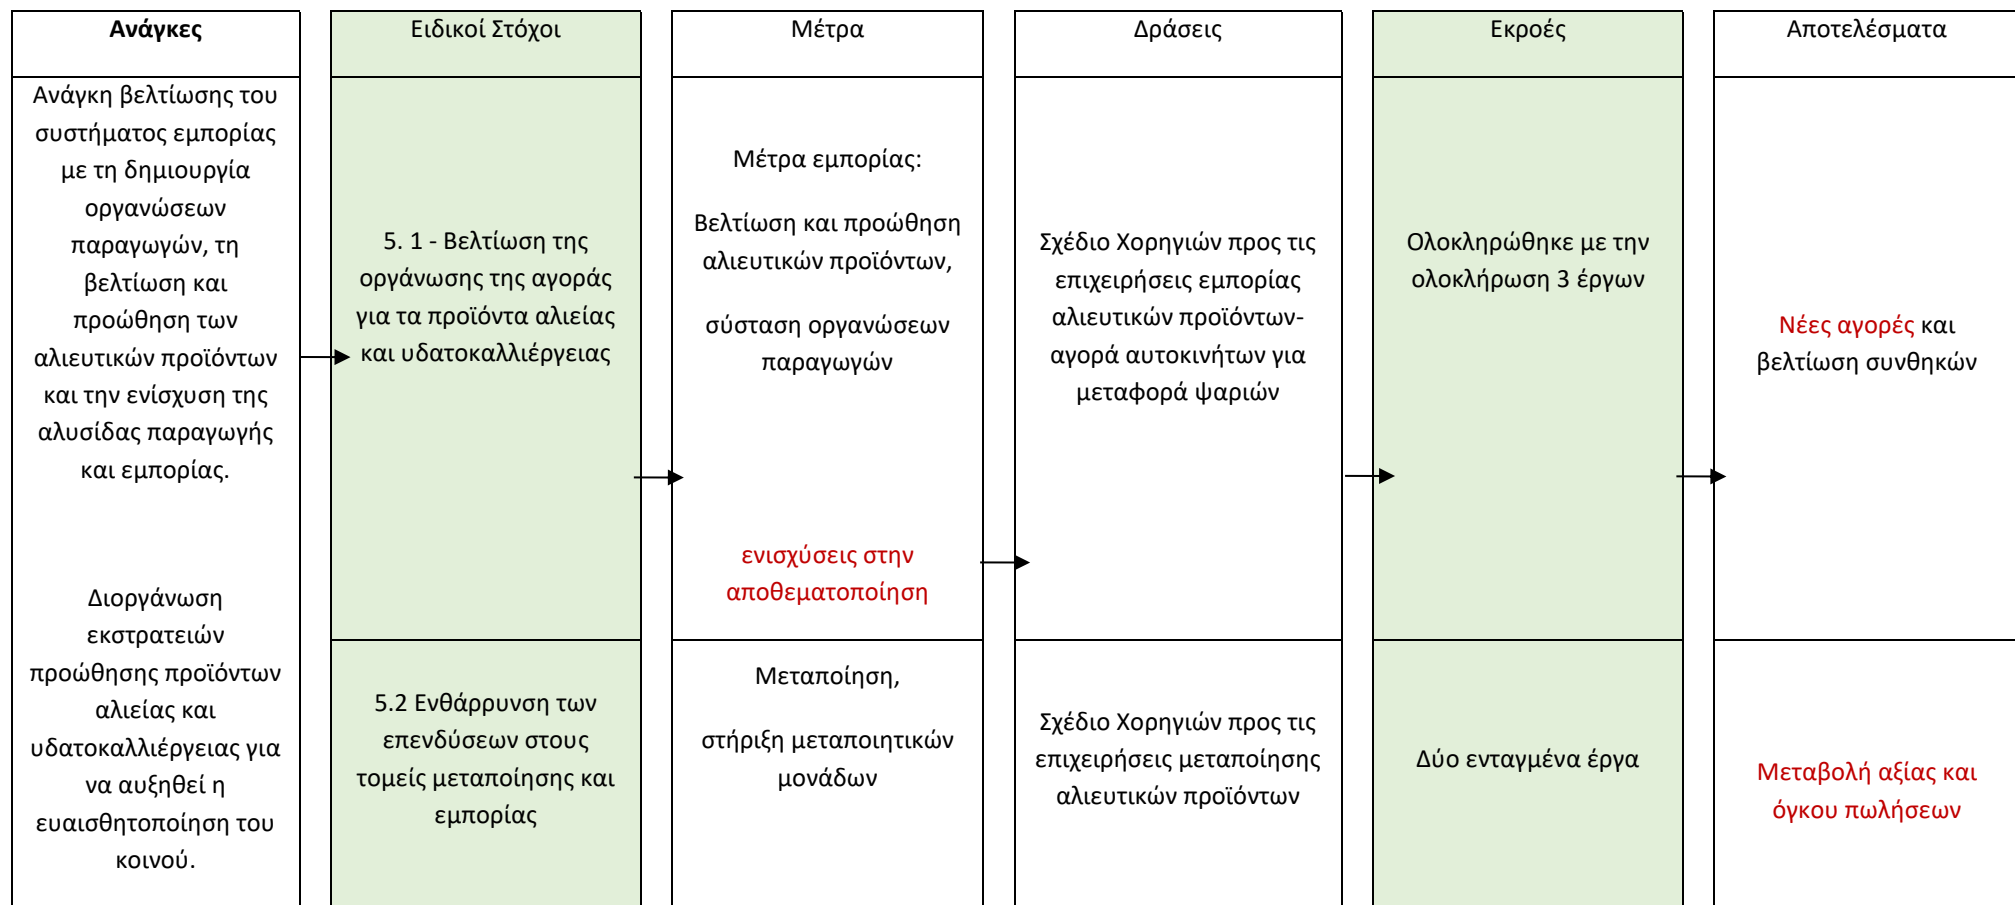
| Ανάγκες | Ειδικοί Στόχοι | Μέτρα | Δράσεις | Εκροές | Αποτελέσματα |
|---|---|---|---|---|---|
| Ανάγκη βελτίωσης του συστήματος εμπορίας με τη δημιουργία οργανώσεων παραγωγών, τη βελτίωση και προώθηση των αλιευτικών προϊόντων και την ενίσχυση της αλυσίδας παραγωγής και εμπορίας. | 5. 1 - Βελτίωση της οργάνωσης της αγοράς για τα προϊόντα αλιείας και υδατοκαλλιέργειας | Μέτρα εμπορίας: Βελτίωση και προώθηση αλιευτικών προϊόντων, σύσταση οργανώσεων παραγωγών ενισχύσεις στην αποθεματοποίηση | Σχέδιο Χορηγιών προς τις επιχειρήσεις εμπορίας αλιευτικών προϊόντων-αγορά αυτοκινήτων για μεταφορά ψαριών | Ολοκληρώθηκε με την ολοκλήρωση 3 έργων | Νέες αγορές και βελτίωση συνθηκών |
| Διοργάνωση εκστρατειών προώθησης προϊόντων αλιείας και υδατοκαλλιέργειας για να αυξηθεί η ευαισθητοποίηση του κοινού. | 5.2 Ενθάρρυνση των επενδύσεων στους τομείς μεταποίησης και εμπορίας | Μεταποίηση, στήριξη μεταποιητικών μονάδων | Σχέδιο Χορηγιών προς τις επιχειρήσεις μεταποίησης αλιευτικών προϊόντων | Δύο ενταγμένα έργα | Μεταβολή αξίας και όγκου πωλήσεων |